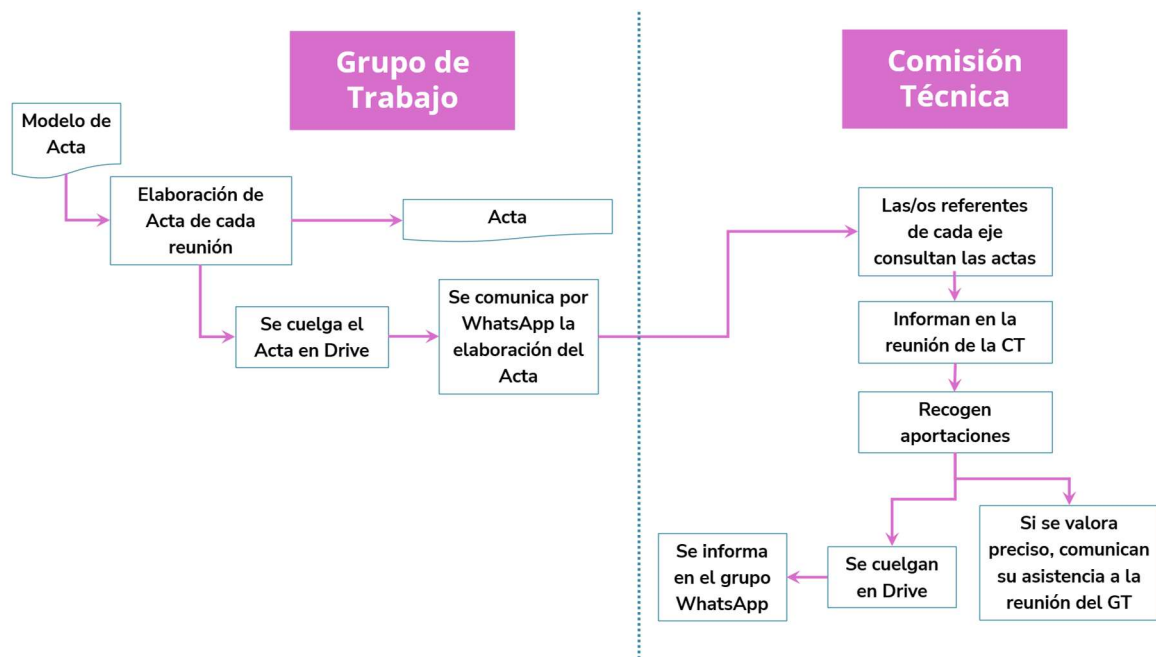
Grupo de Trabajo

Modelo de Acta

Elaboración de Acta de cada reunión

Acta

Se cuelga el Acta en Drive

Se comunica por WhatsApp la elaboración del Acta

Comisión Técnica

Las/os referentes de cada eje consultan las actas

Informan en la reunión de la CT

Recogen aportaciones

Si se valora preciso, comunican su asistencia a la reunión del GT

Se cuelgan en Drive

Se informa en el grupo WhatsApp